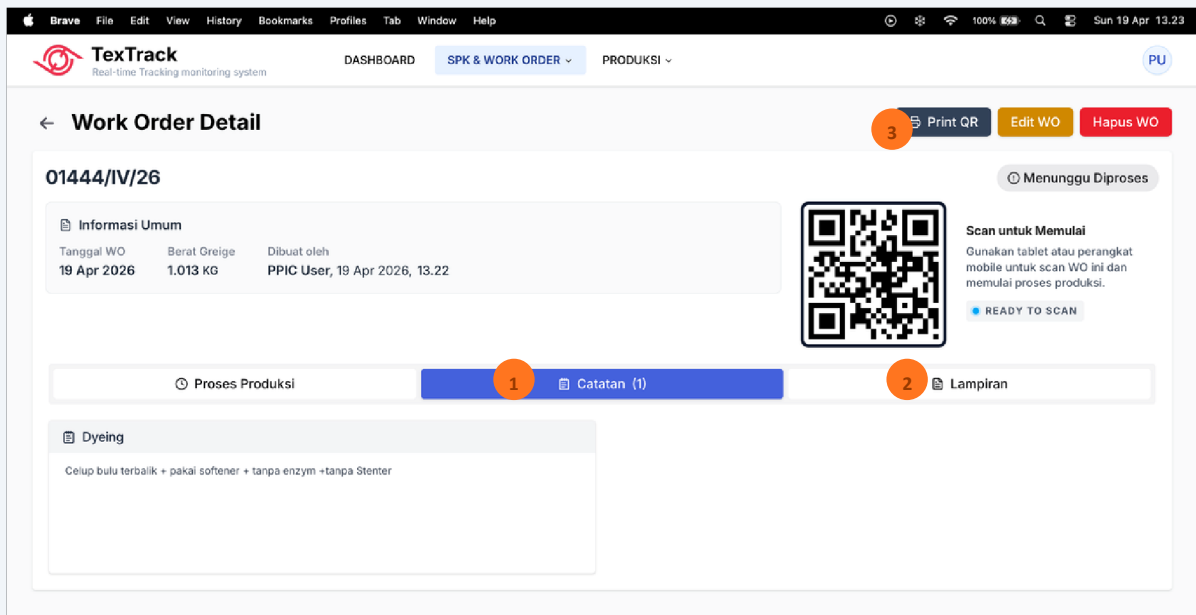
Brave File Edit View History Bookmarks Profiles Tab Window Help

100% Sun 19 Apr 13.23

TexTrack
Real-time Tracking monitoring system

DASHBOARD SPK & WORK ORDER PRODUKSI

PU

Work Order Detail

3 Print QR Edit WO Hapus WO

01444/IV/26

Menunggu Diproses

Informasi Umum

Tanggal WO
19 Apr 2026

Berat Greige
1.013 KG

Dibuat oleh
PPIC User, 19 Apr 2026, 13.22

Scan untuk Memulai
Gunakan tablet atau perangkat mobile untuk scan WO ini dan memulai proses produksi.

READY TO SCAN

Proses Produksi

1 Catatan (1)

2 Lampiran

Dyeing

Celup bulu terbalik + pakai softener + tanpa enzym +tanpa Stenter